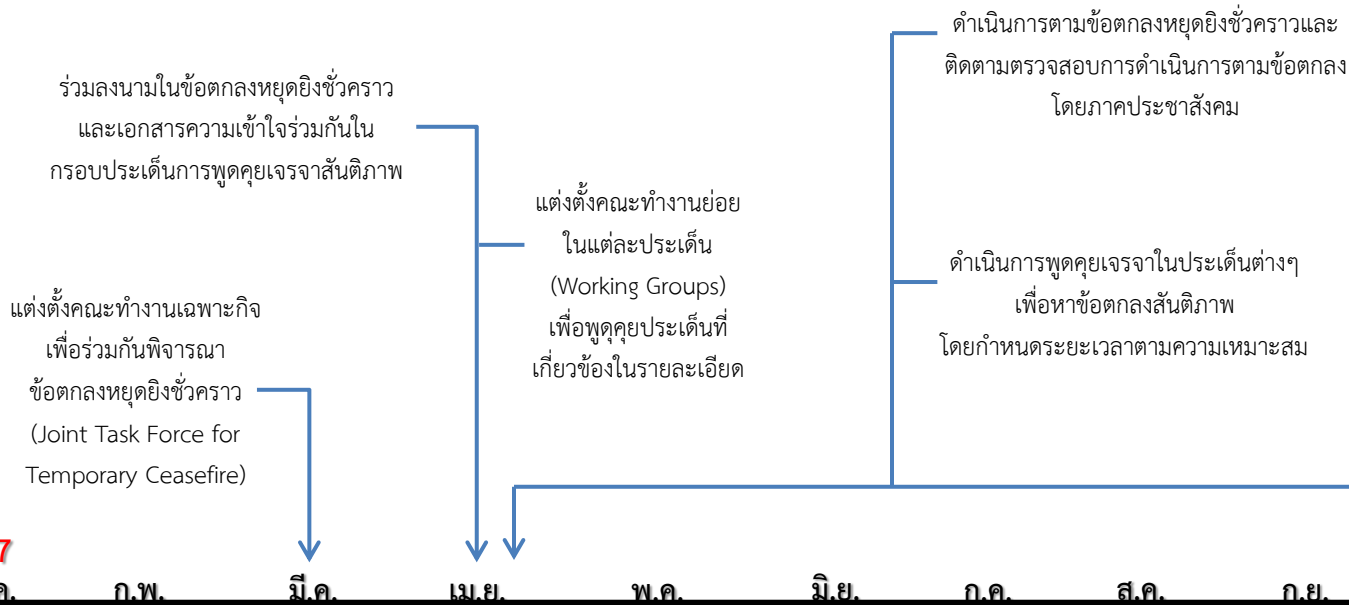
ดำเนินการตามข้อตกลงหยุดยิงชั่วคราวและติดตามตรวจสอบการดำเนินการตามข้อตกลงโดยภาคประชาสังคม

ร่วมลงนามในข้อตกลงหยุดยิงชั่วคราวและเอกสารความเข้าใจร่วมกันในกรอบประเด็นการพูดคุยเจรจาสันติภาพ

แต่งตั้งคณะทำงานย่อยในแต่ละประเด็น (Working Groups) เพื่อพูดคุยประเด็นที่เกี่ยวข้องในรายละเอียด

ดำเนินการพูดคุยเจรจาในประเด็นต่างๆ เพื่อหาข้อตกลงสันติภาพ โดยกำหนดระยะเวลาตามความเหมาะสม

แต่งตั้งคณะทำงานเฉพาะกิจเพื่อร่วมกันพิจารณาข้อตกลงหยุดยิงชั่วคราว (Joint Task Force for Temporary Ceasefire)

7
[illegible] ก.พ. มี.ค. เม.ย. พ.ค. มิ.ย. ก.ค. ส.ค. ก.ย.